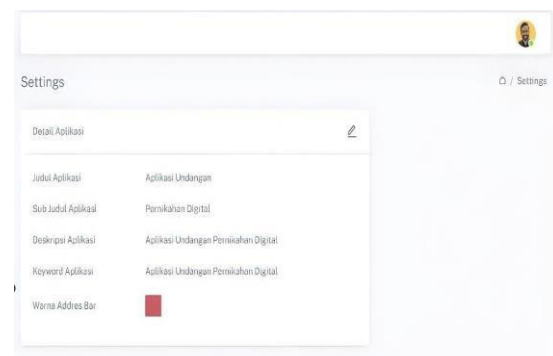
Settings

/ Settings

Detail Aplikasi

| | |
|---|---|
| Judul Aplikasi | Aplikasi Undangan |
| Sub Judul Aplikasi | Pernikahan Digital |
| Deskripsi Aplikasi | Aplikasi Undangan Pernikahan Digital |
| Keyword Aplikasi | Aplikasi Undangan Pernikahan Digital |
| Warna Addres Bar | |